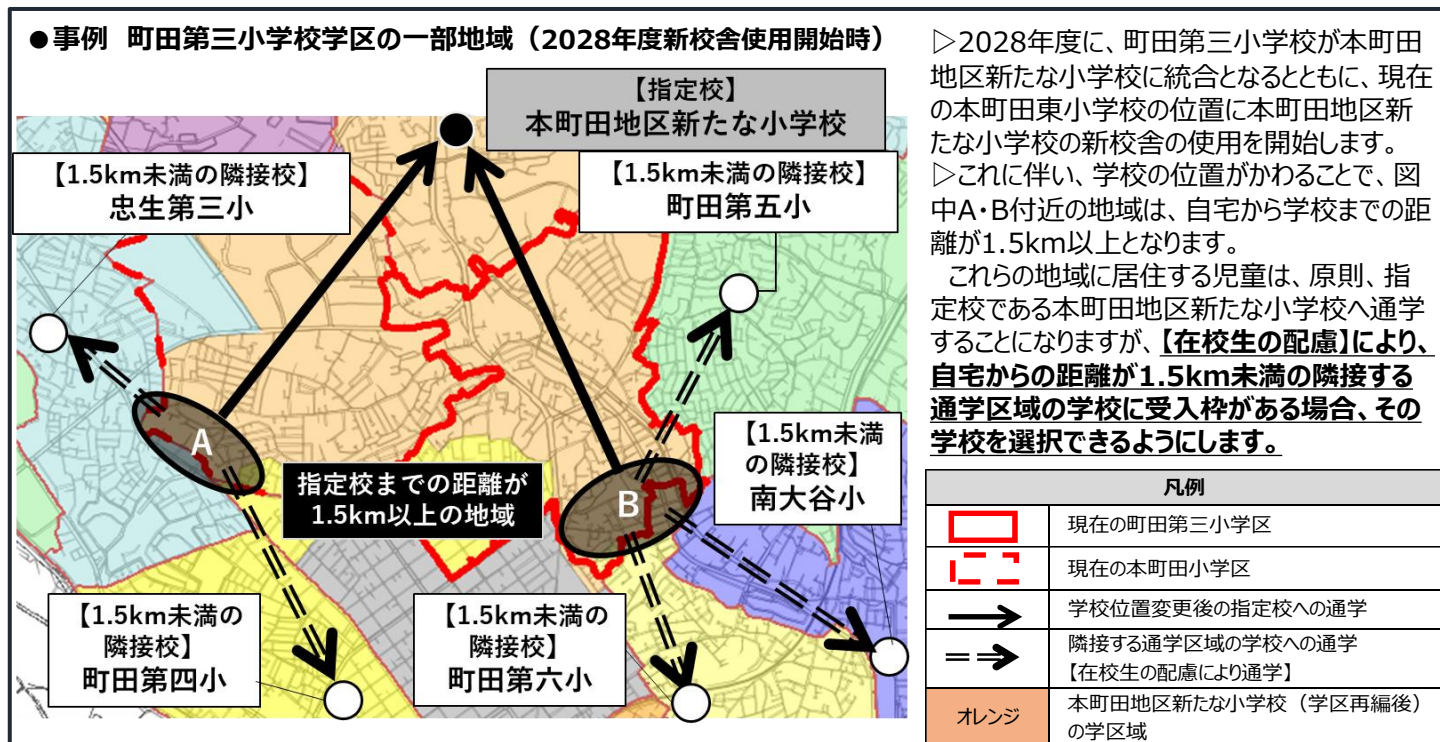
●事例　町田第三小学校学区の一部地域（2028年度新校舎使用開始時）

【指定校】
本町田地区新たな小学校

【1.5km未満の隣接校】
忠生第三小

【1.5km未満の隣接校】
町田第五小

A

B

指定校までの距離が1.5km以上の地域

【1.5km未満の隣接校】
南大谷小

【1.5km未満の隣接校】
町田第四小

【1.5km未満の隣接校】
町田第六小

▷2028年度に、町田第三小学校が本町田地区新たな小学校に統合となるとともに、現在の本町田東小学校の位置に本町田地区新たな小学校の新校舎の使用を開始します。
▷これに伴い、学校の位置がかわることで、図中A・B付近の地域は、自宅から学校までの距離が1.5km以上となります。
　これらの地域に居住する児童は、原則、指定校である本町田地区新たな小学校へ通学することになりますが、【在校生の配慮】により、自宅からの距離が1.5km未満の隣接する通学区域の学校に受入枠がある場合、その学校を選択できるようにします。

| 凡例 | |
|---|---|
| | 現在の町田第三小学区 |
| | 現在の本町田小学区 |
| | 学校位置変更後の指定校への通学 |
| | 隣接する通学区域の学校への通学【在校生の配慮により通学】 |
| オレンジ | 本町田地区新たな小学校（学区再編後）の学区域 |